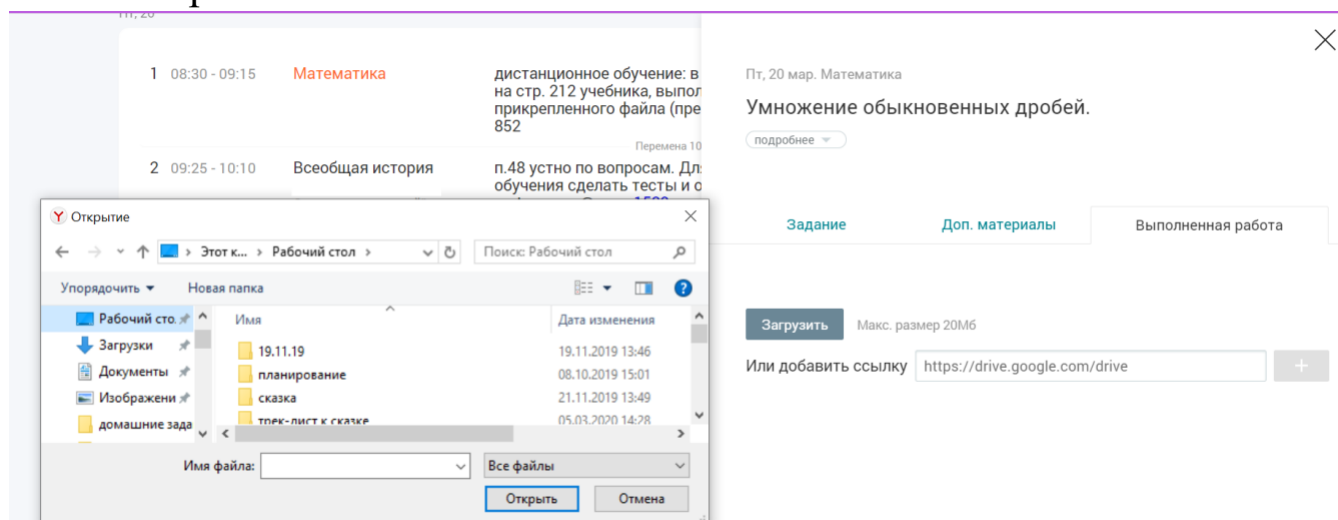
Пт, 20

1 08:30 - 09:15 Математика дистанционное обучение: в на стр. 212 учебника, выпол прикрепленного файла (пре 852

Перемена 10

2 09:25 - 10:10 Всеобщая история п.48 устно по вопросам. Дл обучения сделать тесты и о

Открытие

Этот к... › Рабочий стол ›

Поиск: Рабочий стол

Упорядочить ▾ Новая папка

Рабочий сто.
Загрузки
Документы
Изображени
домашние зада

Имя | Дата изменения
19.11.19 | 19.11.2019 13:46
планирование | 08.10.2019 15:01
сказка | 21.11.2019 13:49
трек-лист к сказке | 05.03.2020 14:28

Имя файла:
Все файлы
Открыть Отмена

Пт, 20 мар. Математика

Умножение обыкновенных дробей.

подробнее

Задание Доп. материалы Выполненная работа

Загрузить Макс. размер 20Мб

Или добавить ссылку https://drive.google.com/drive

+